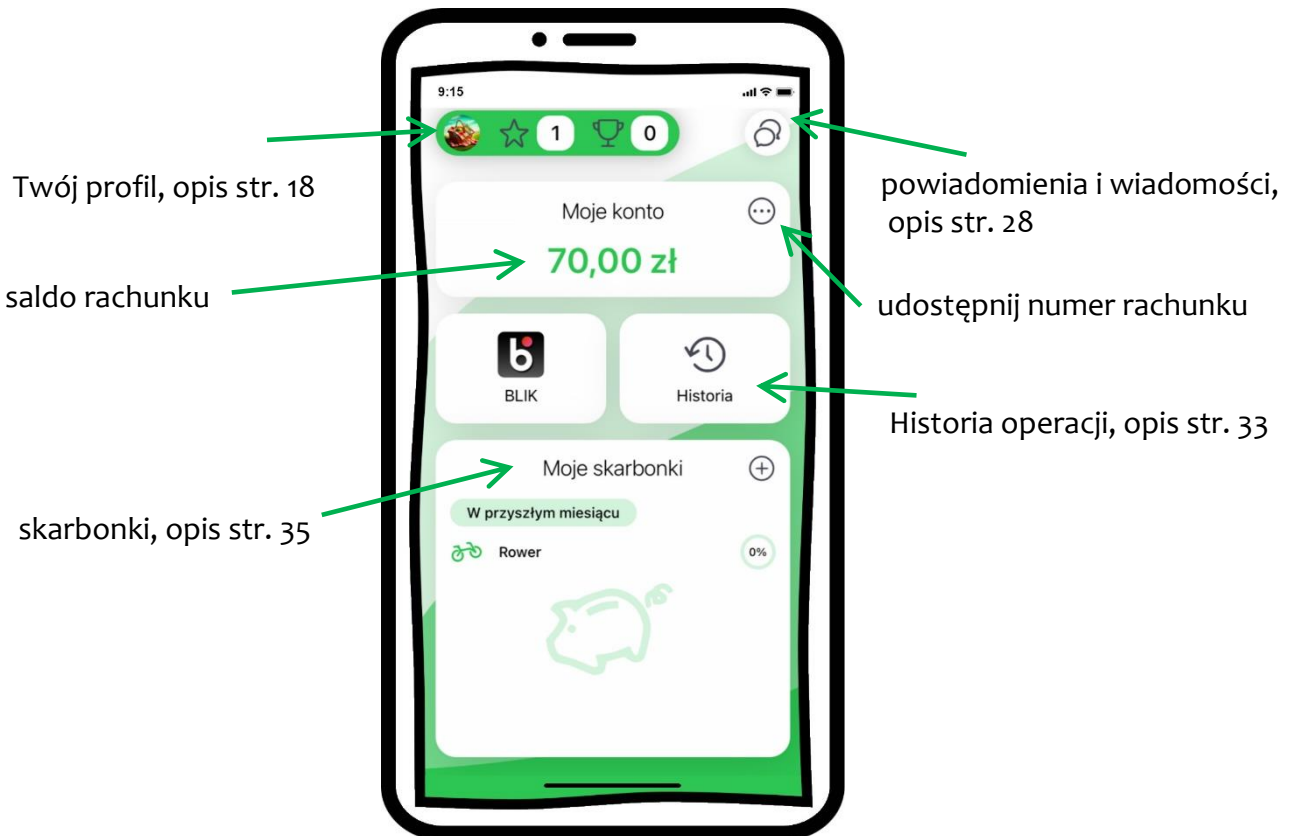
9:15

1

0

Twój profil, opis str. 18

powiadomienia i wiadomości, opis str. 28

Moje konto

70,00 zł

saldo rachunku

udostępnij numer rachunku

BLIK

Historia

Historia operacji, opis str. 33

Moje skarbonki

skarbonki, opis str. 35

W przyszłym miesiącu

Rower

0%